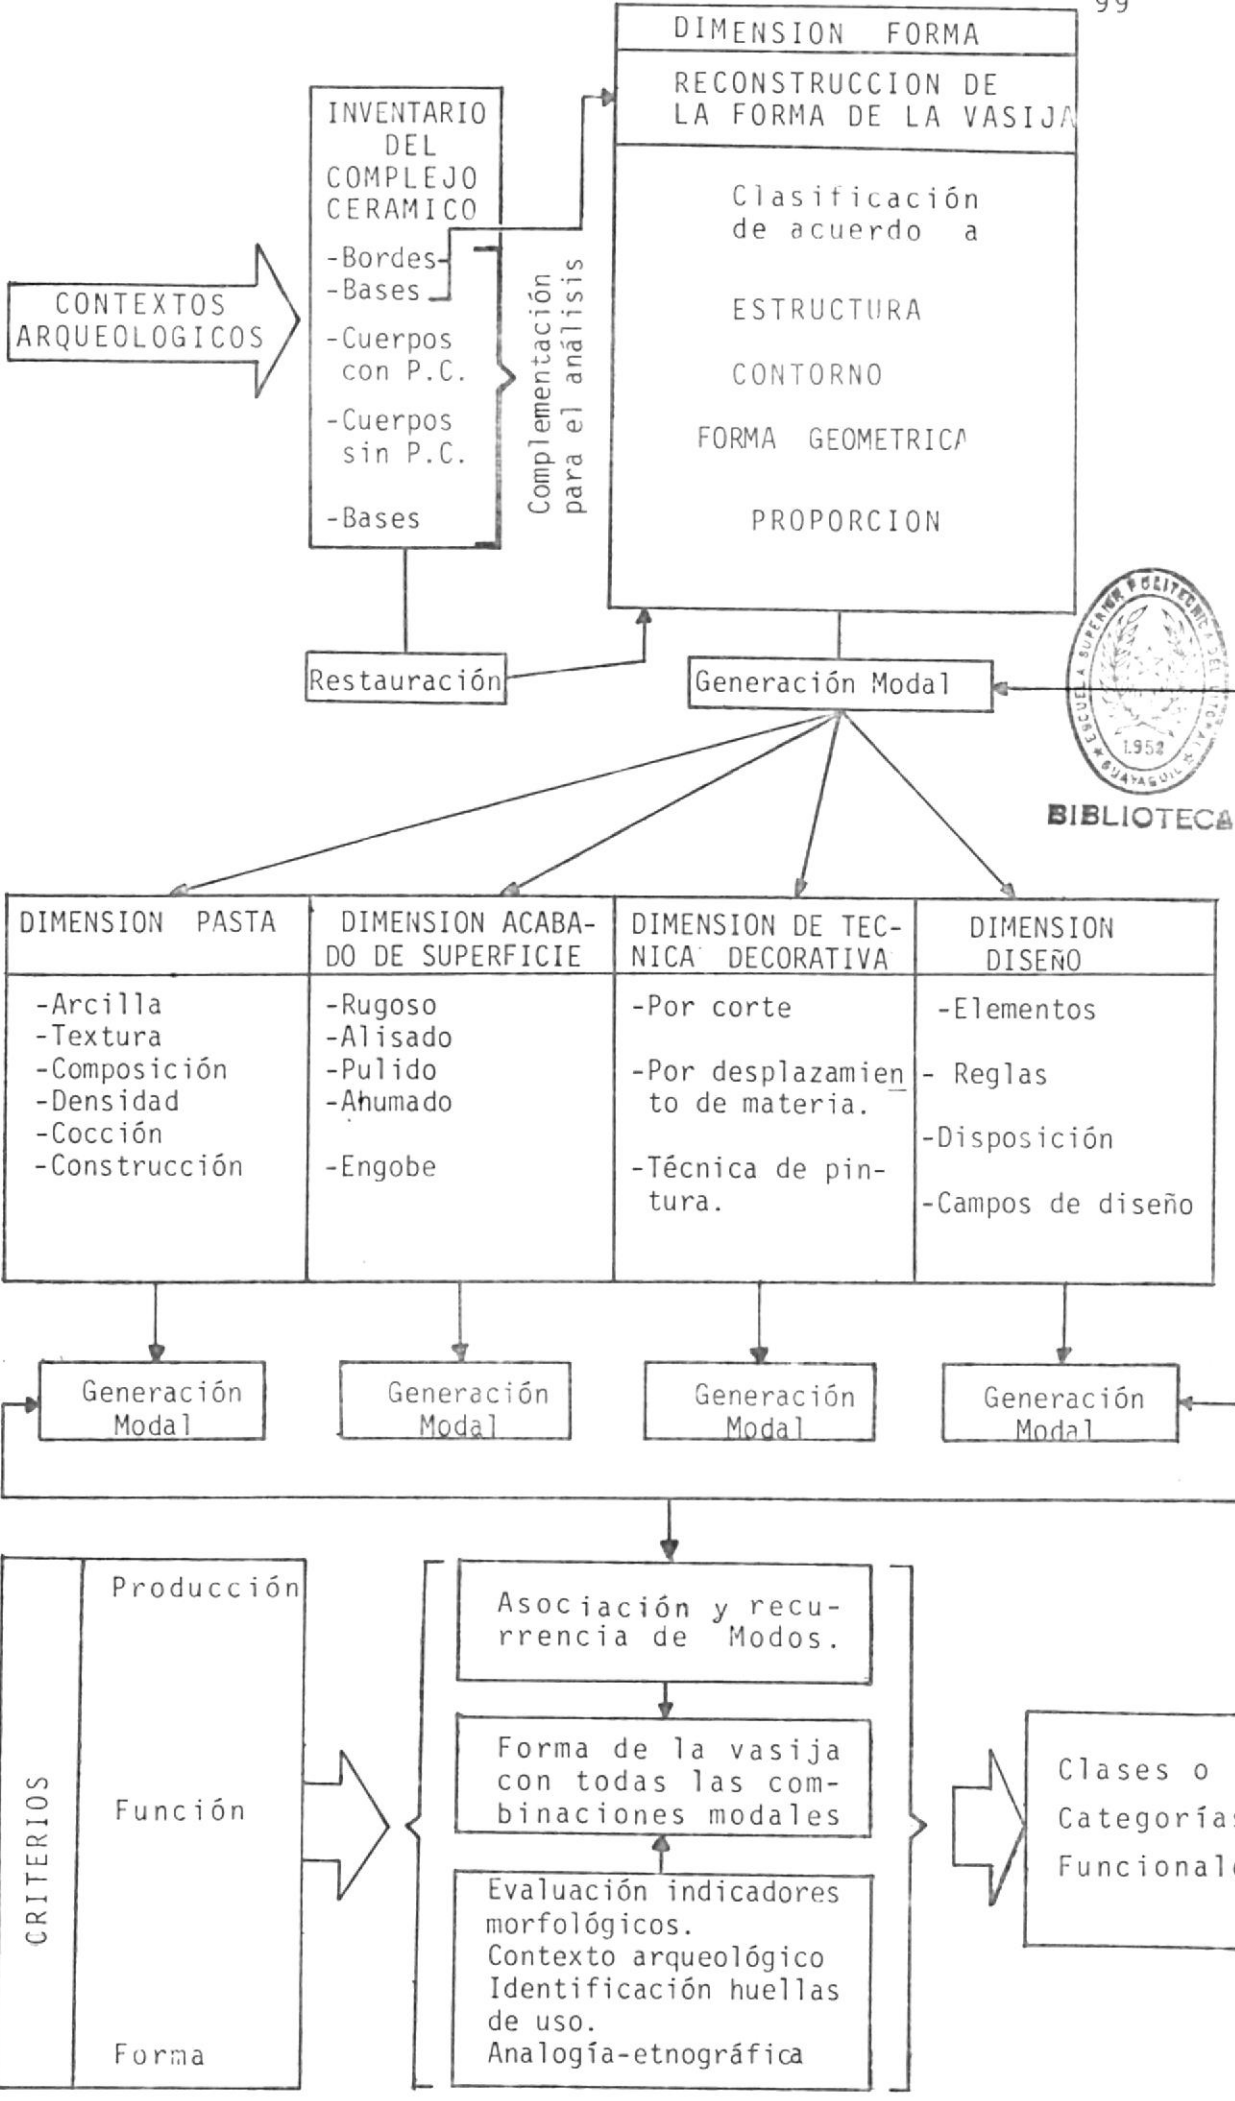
99

CONTEXTOS ARQUEOLOGICOS

INVENTARIO DEL COMPLEJO CERAMICO

-Bordes
-Bases
-Cuerpos con P.C.
-Cuerpos sin P.C.
-Bases

Complementación para el análisis

Restauración

DIMENSION FORMA

RECONSTRUCCION DE LA FORMA DE LA VASIJA

Clasificación de acuerdo a

ESTRUCTURA

CONTORNO

FORMA GEOMETRICA

PROPORCION

Generación Modal

ESCUELA SUPERIOR POLITECNICA DEL LITORAL 1958 GUAYAQUIL

BIBLIOTECA

| DIMENSION PASTA | DIMENSION ACABADO DE SUPERFICIE | DIMENSION DE TECNICA DECORATIVA | DIMENSION DISEÑO |
|---|---|---|---|
| -Arcilla<br>-Textura<br>-Composición<br>-Densidad<br>-Cocción<br>-Construcción | -Rugoso<br>-Alisado<br>-Pulido<br>-Ahumado<br>-Engobe | -Por corte<br>-Por desplazamiento de materia.<br>-Técnica de pintura. | -Elementos<br>- Reglas<br>-Disposición<br>-Campos de diseño |

Generación Modal

Generación Modal

Generación Modal

Generación Modal

CRITERIOS

Producción

Función

Forma

Asociación y recurrencia de Modos.

Forma de la vasija con todas las combinaciones modales

Evaluación indicadores morfológicos.
Contexto arqueológico
Identificación huellas de uso.
Analogía-etnográfica

Clases o Categorías Funcional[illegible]